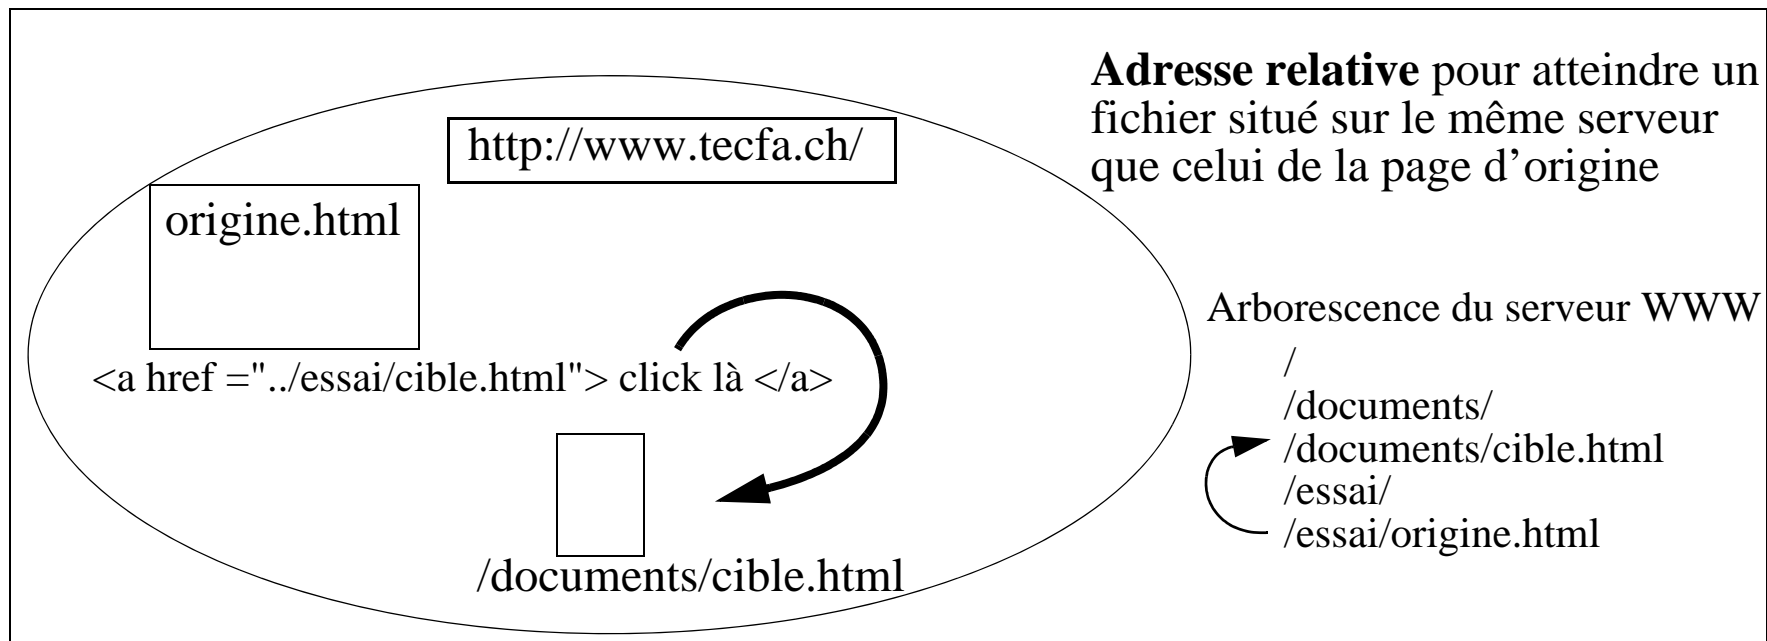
**Adresse relative** pour atteindre un fichier situé sur le même serveur que celui de la page d'origine

http://www.tecfa.ch/

origine.html

<a href ="../essai/cible.html"> click là </a>

/documents/cible.html

Arborescence du serveur WWW

/
/documents/
/documents/cible.html
/essai/
/essai/origine.html